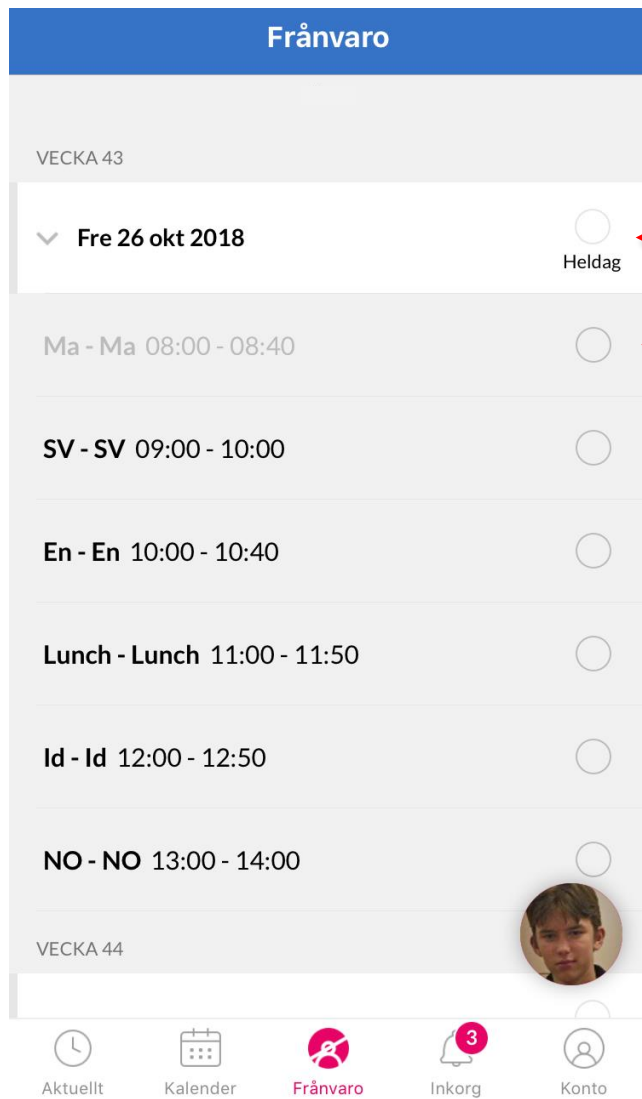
Frånvaro

VECKA 43

Fre 26 okt 2018

Heldag

Ma - Ma 08:00 - 08:40

SV - SV 09:00 - 10:00

En - En 10:00 - 10:40

Lunch - Lunch 11:00 - 11:50

Id - Id 12:00 - 12:50

NO - NO 13:00 - 14:00

VECKA 44

Aktuellt Kalender Frånvaro 3 Inkorg Konto